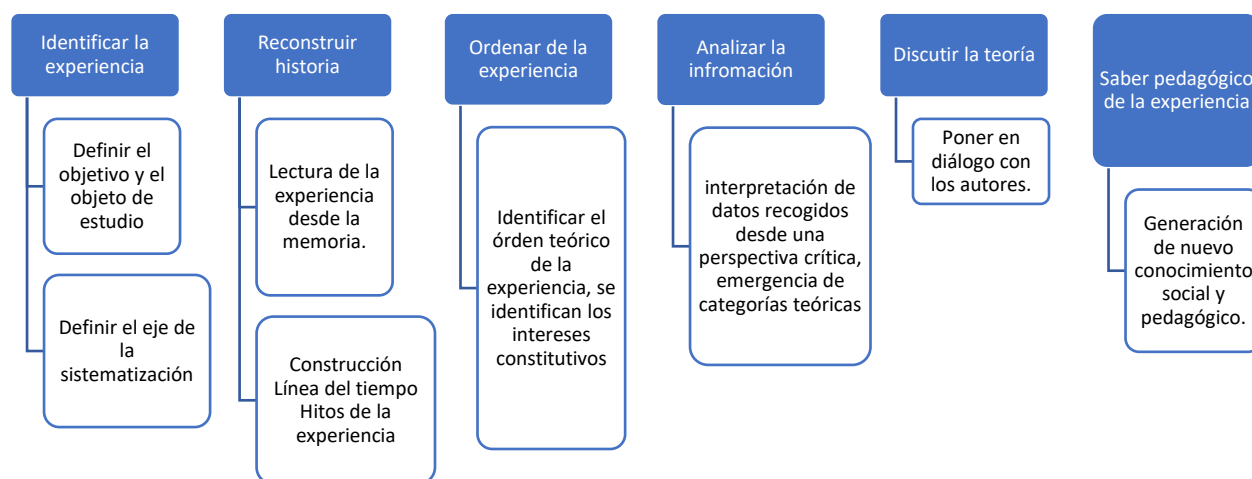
Identificar la experiencia

Definir el objetivo y el objeto de estudio

Definir el eje de la sistematización

Reconstruir historia

Lectura de la experiencia desde la memoria.

Construcción Línea del tiempo Hitos de la experiencia

Ordenar de la experiencia

Identificar el órden teórico de la experiencia, se identifican los intereses constitutivos

Analizar la infromación

interpretación de datos recogidos desde una perspectiva crítica, emergencia de categorías teóricas

Discutir la teoría

Poner en diálogo con los autores.

Saber pedagógico de la experiencia

Generación de nuevo conocimiento social y pedagógico.